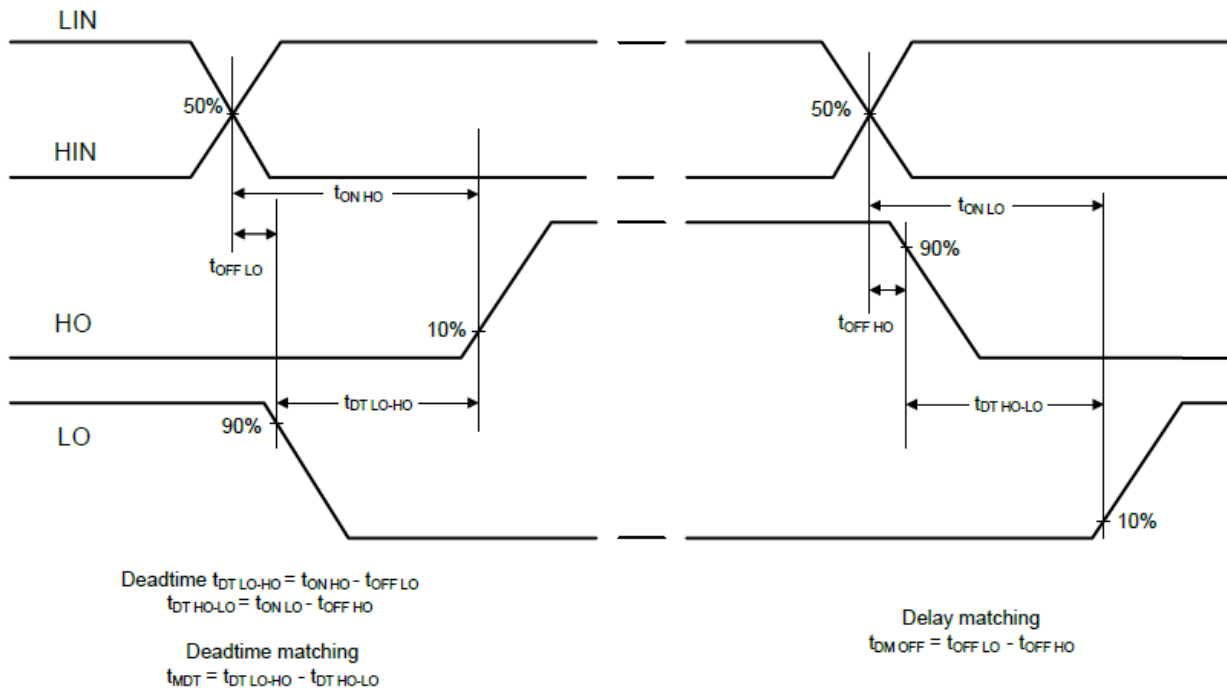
LIN

50%

HIN

$t_{ON\ HO}$

$t_{OFF\ LO}$

HO

10%

$t_{DT\ LO\text{-}HO}$

90%

LO

50%

$t_{ON\ LO}$

90%

$t_{OFF\ HO}$

$t_{DT\ HO\text{-}LO}$

10%

Deadtime $t_{DT\ LO\text{-}HO} = t_{ON\ HO} - t_{OFF\ LO}$
$t_{DT\ HO\text{-}LO} = t_{ON\ LO} - t_{OFF\ HO}$

Deadtime matching
$t_{MDT} = t_{DT\ LO\text{-}HO} - t_{DT\ HO\text{-}LO}$

Delay matching
$t_{DM\ OFF} = t_{OFF\ LO} - t_{OFF\ HO}$